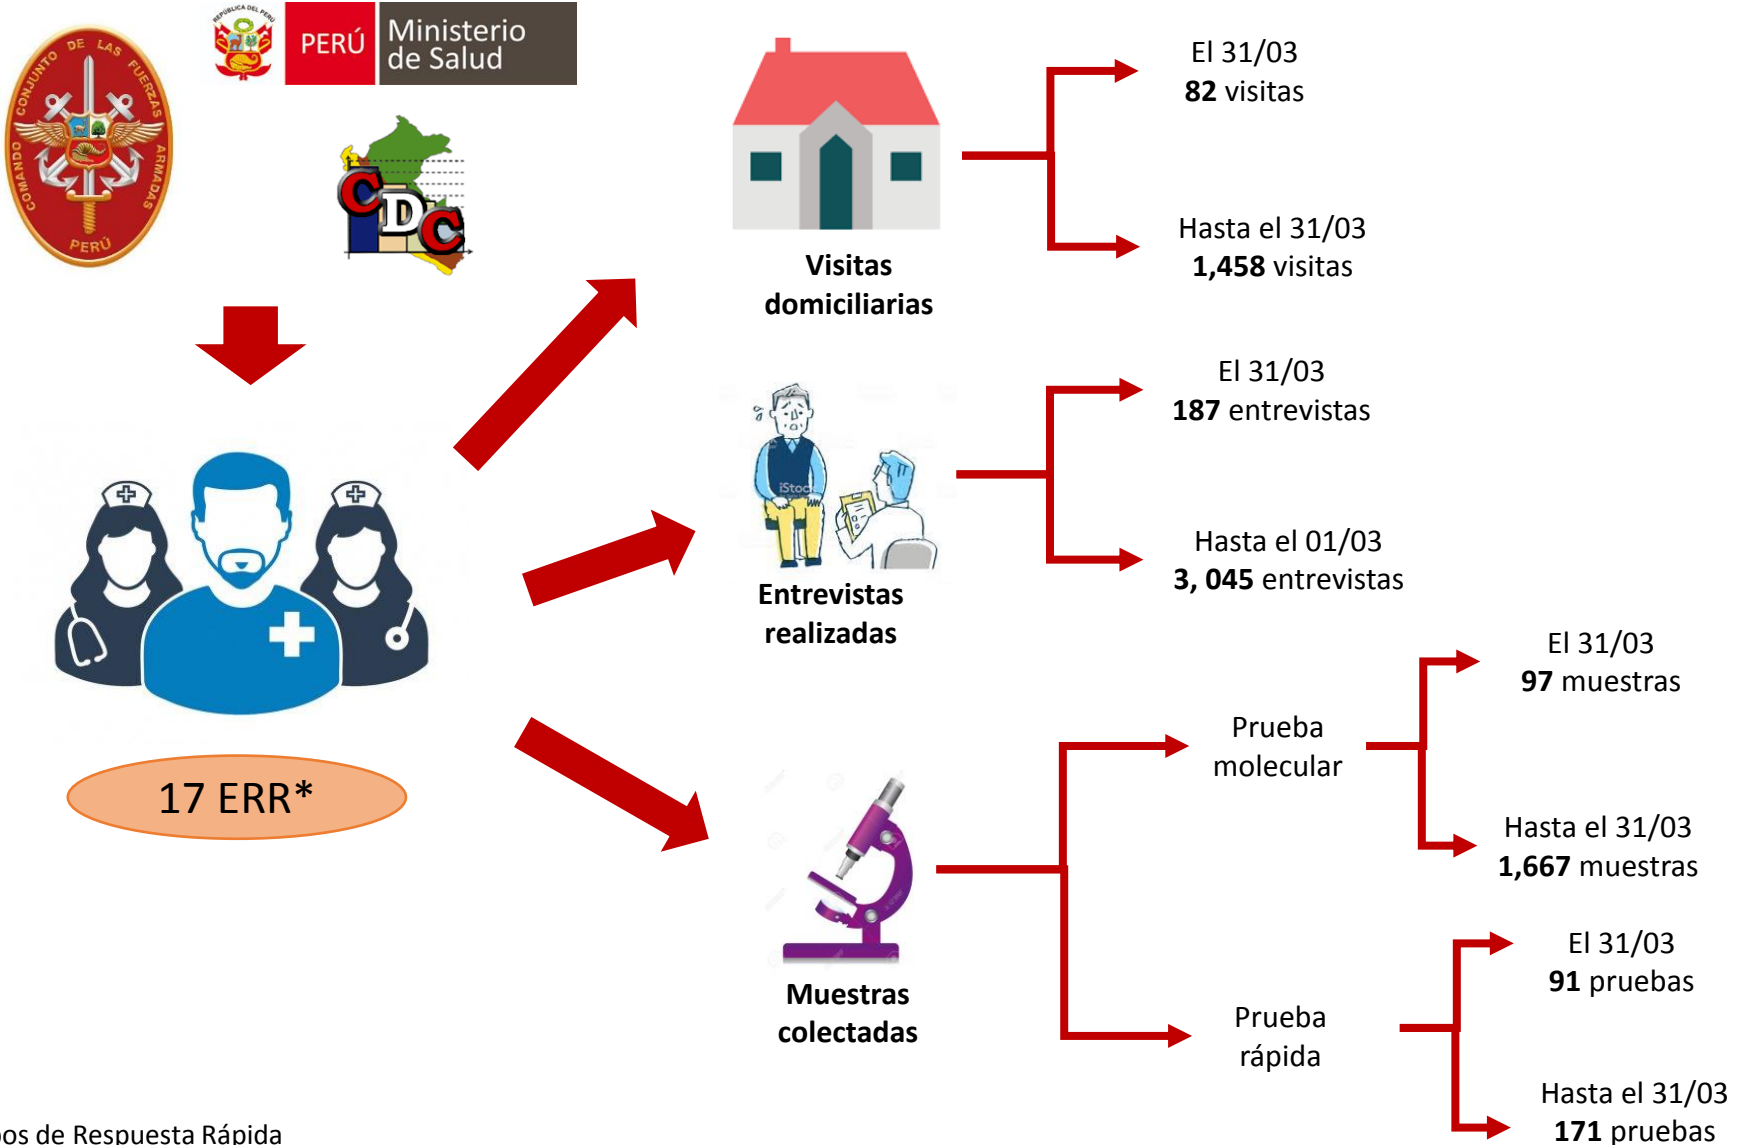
COMANDO CONJUNTO DE LAS FUERZAS ARMADAS PERÚ

REPÚBLICA DEL PERÚ

PERÚ Ministerio de Salud

CDC

17 ERR*

Visitas domiciliarias

El 31/03
**82** visitas

Hasta el 31/03
**1,458** visitas

iStock

Entrevistas realizadas

El 31/03
**187** entrevistas

Hasta el 01/03
**3, 045** entrevistas

Muestras colectadas

Prueba molecular

El 31/03
**97** muestras

Hasta el 31/03
**1,667** muestras

Prueba rápida

El 31/03
**91** pruebas

Hasta el 31/03
**171** pruebas

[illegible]os de Respuesta Rápida